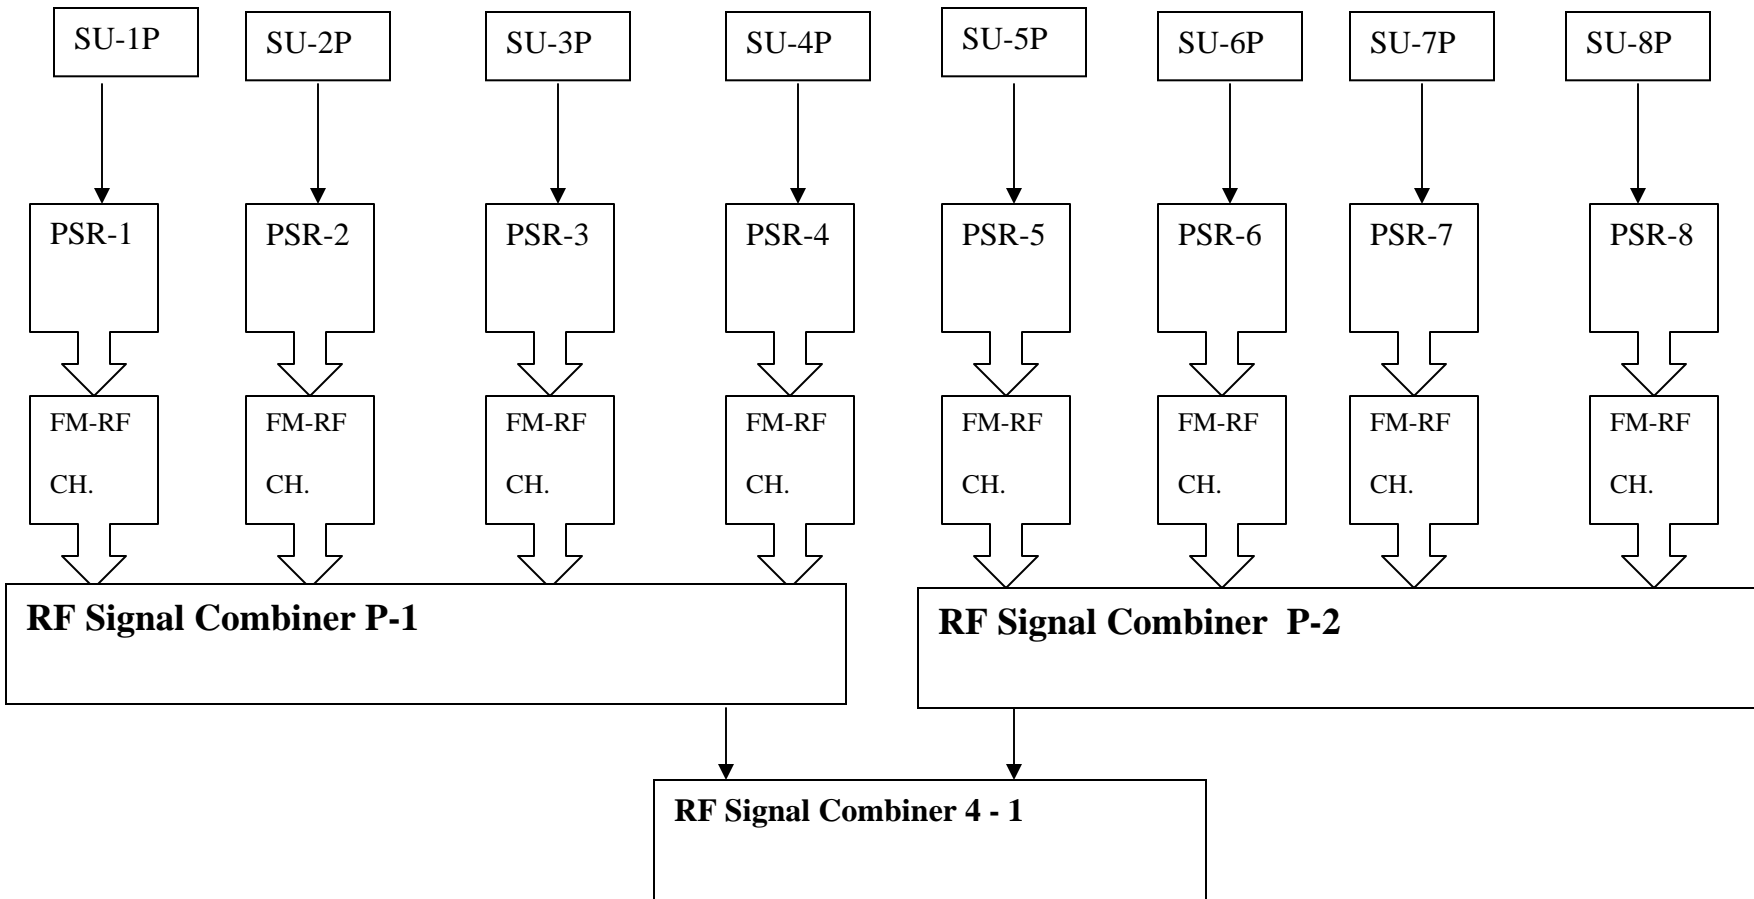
SU-1P
SU-2P
SU-3P
SU-4P
SU-5P
SU-6P
SU-7P
SU-8P

PSR-1
PSR-2
PSR-3
PSR-4
PSR-5
PSR-6
PSR-7
PSR-8

FM-RF CH.
FM-RF CH.
FM-RF CH.
FM-RF CH.
FM-RF CH.
FM-RF CH.
FM-RF CH.
FM-RF CH.

**RF Signal Combiner P-1**

**RF Signal Combiner P-2**

**RF Signal Combiner 4 - 1**